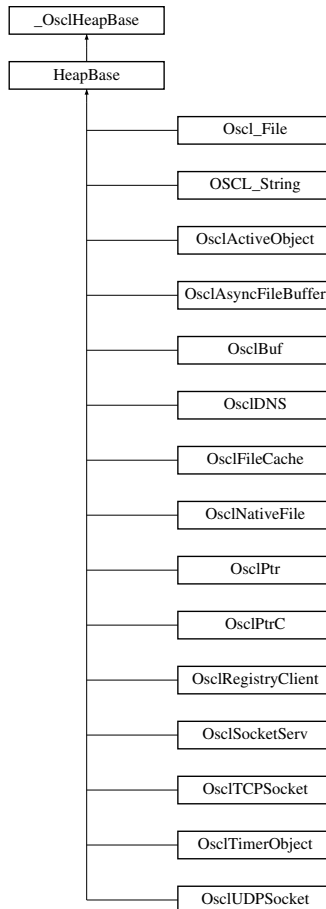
_OsclHeapBase

HeapBase

Oscl_File

OSCL_String

OsclActiveObject

OsclAsyncFileBuffer

OsclBuf

OsclDNS

OsclFileCache

OsclNativeFile

OsclPtr

OsclPtrC

OsclRegistryClient

OsclSocketServ

OsclTCPSocket

OsclTimerObject

OsclUDPSocket